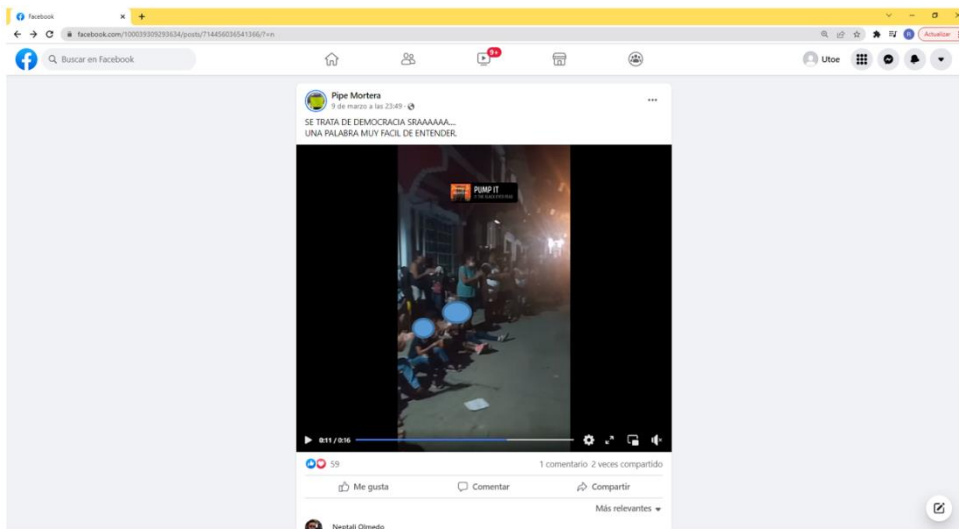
Facebook
facebook.com/100039309293634/posts/714456036541366/?=n
Actualizar
Buscar en Facebook
9+
Utoe
Pipe Mortera
9 de marzo a las 23:49 ·
SE TRATA DE DEMOCRACIA SRAAAAAA.... UNA PALABRA MUY FACIL DE ENTENDER.
PUMP IT
0:11 / 0:16
59
1 comentario 2 veces compartido
Me gusta
Comentar
Compartir
Más relevantes
Neptali Olmedo